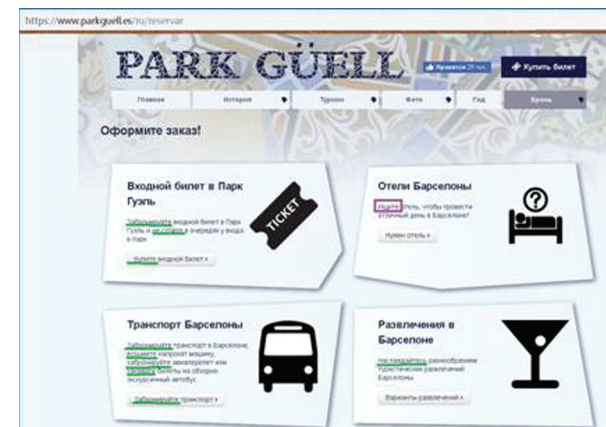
https://www.parkguell.es/ru/reservar

PARK GÜELL

Нравится 21 тыс.

Купить билет

Главная

История

Туризм

Фото

Гид

Бронь

Оформите заказ!

Входной билет в Парк Гуэль

Забронируйте входной билет в Парк Гуэль и не стойте в очереди у входа в парк

Купить входной билет »

TICKET

Отели Барселоны

Ищите отель, чтобы провести отличный день в Барселоне?

Нужен отель »

Транспорт Барселоны

Забронируйте транспорт в Барселоне, возьмите напрокат машину, забронируйте авиаперелет или закажите билеты на обзорно экскурсионный автобус

Забронируйте транспорт »

Развлечения в Барселоне

Не пожалейте разнообразие туристических развлечений Барселоны

Варианты развлечений »